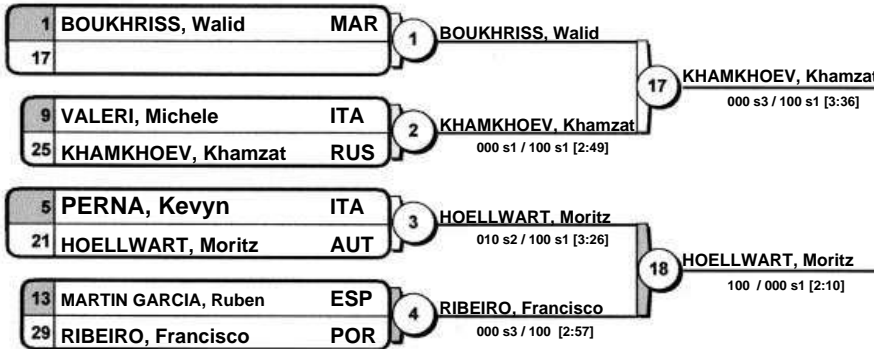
1 BOUKHRISS, Walid MAR
17

1 BOUKHRISS, Walid

9 VALERI, Michele ITA
25 KHAMKHOEV, Khamzat RUS

2 KHAMKHOEV, Khamzat
000 s1 / 100 s1 [2:49]

17 KHAMKHOEV, Khamzat
000 s3 / 100 s1 [3:36]

5 PERNA, Kevyn ITA
21 HOELLWART, Moritz AUT

3 HOELLWART, Moritz
010 s2 / 100 s1 [3:26]

13 MARTIN GARCIA, Ruben ESP
29 RIBEIRO, Francisco POR

4 RIBEIRO, Francisco
000 s3 / 100 [2:57]

18 HOELLWART, Moritz
100 / 000 s1 [2:10]